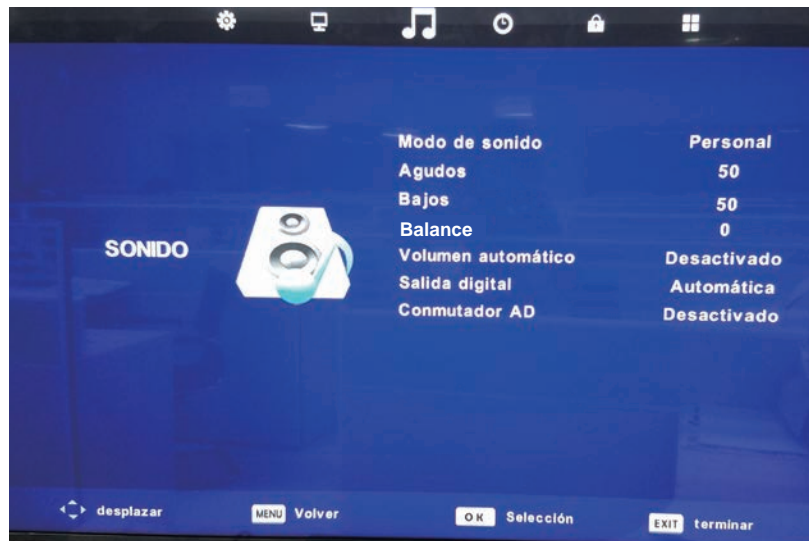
SONIDO

| | |
|---|---|
| Modo de sonido | Personal |
| Agudos | 50 |
| Bajos | 50 |
| Balance | 0 |
| Volumen automático | Desactivado |
| Salida digital | Automática |
| Conmutador AD | Desactivado |

desplazar MENU Volver OK Selección EXIT terminar